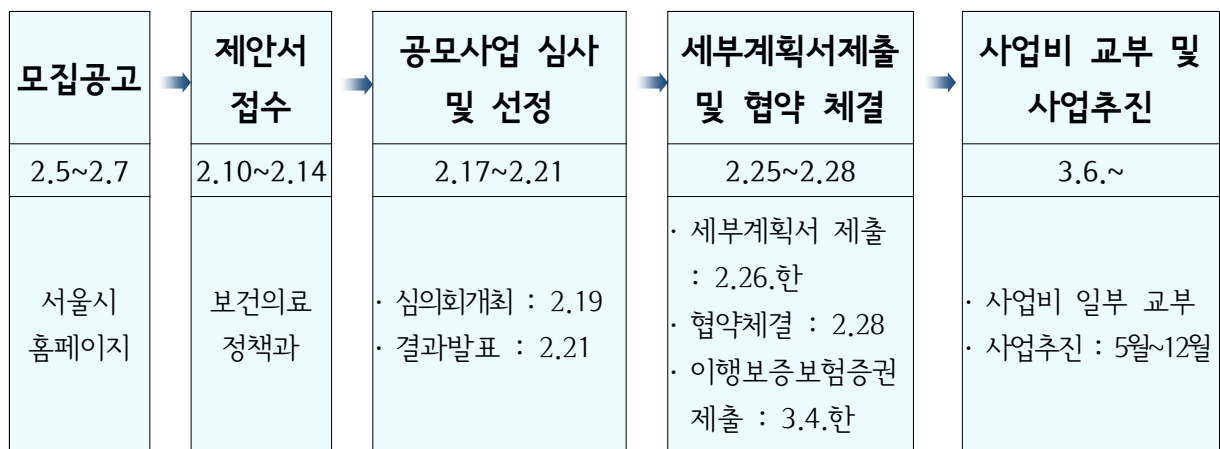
| 모집공고 | 제안서 접수 | 공모사업 심사 및 선정 | 세부계획서제출 및 협약 체결 | 사업비 교부 및 사업추진 |
|---|---|---|---|---|
| 2.5~2.7 | 2.10~2.14 | 2.17~2.21 | 2.25~2.28 | 3.6.~ |
| 서울시 홈페이지 | 보건의료 정책과 | · 심의회개최 : 2.19<br>· 결과발표 : 2.21 | · 세부계획서 제출 : 2.26.한<br>· 협약체결 : 2.28<br>· 이행보증보험증권 제출 : 3.4.한 | · 사업비 일부 교부<br>· 사업추진 : 5월~12월 |